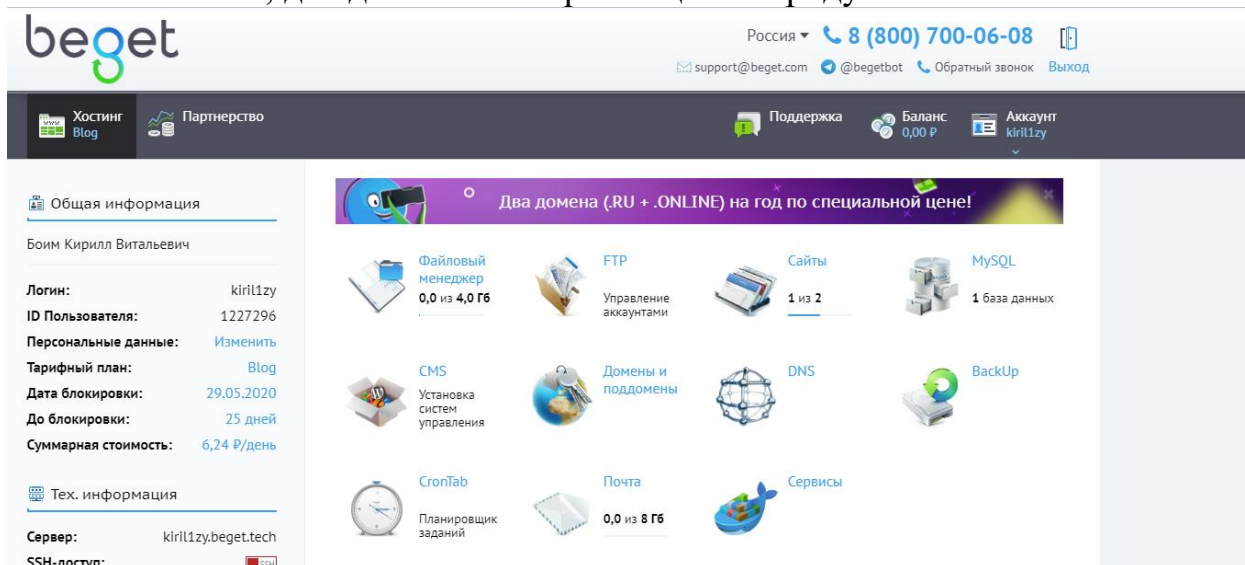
beget

Россия ▾ 8 (800) 700-06-08

support@beget.com @begetbot Обратный звонок Выход

Хостинг Blog Партнерство

Поддержка Баланс 0,00 ₽ Аккаунт kiril1zy

Общая информация

Боим Кирилл Витальевич

Логин: kiril1zy
ID Пользователя: 1227296
Персональные данные: Изменить
Тарифный план: Blog
Дата блокировки: 29.05.2020
До блокировки: 25 дней
Суммарная стоимость: 6,24 ₽/день

Тех. информация

Сервер: kiril1zy.beget.tech
SSH-доступ: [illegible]

Два домена (.RU + .ONLINE) на год по специальной цене!

Файловый менеджер
0,0 из 4,0 Гб

FTP
Управление аккаунтами

Сайты
1 из 2

MySQL
1 база данных

CMS
Установка систем управления

Домены и поддомены

DNS

BackUp

CronTab
Планировщик заданий

Почта
0,0 из 8 Гб

Сервисы